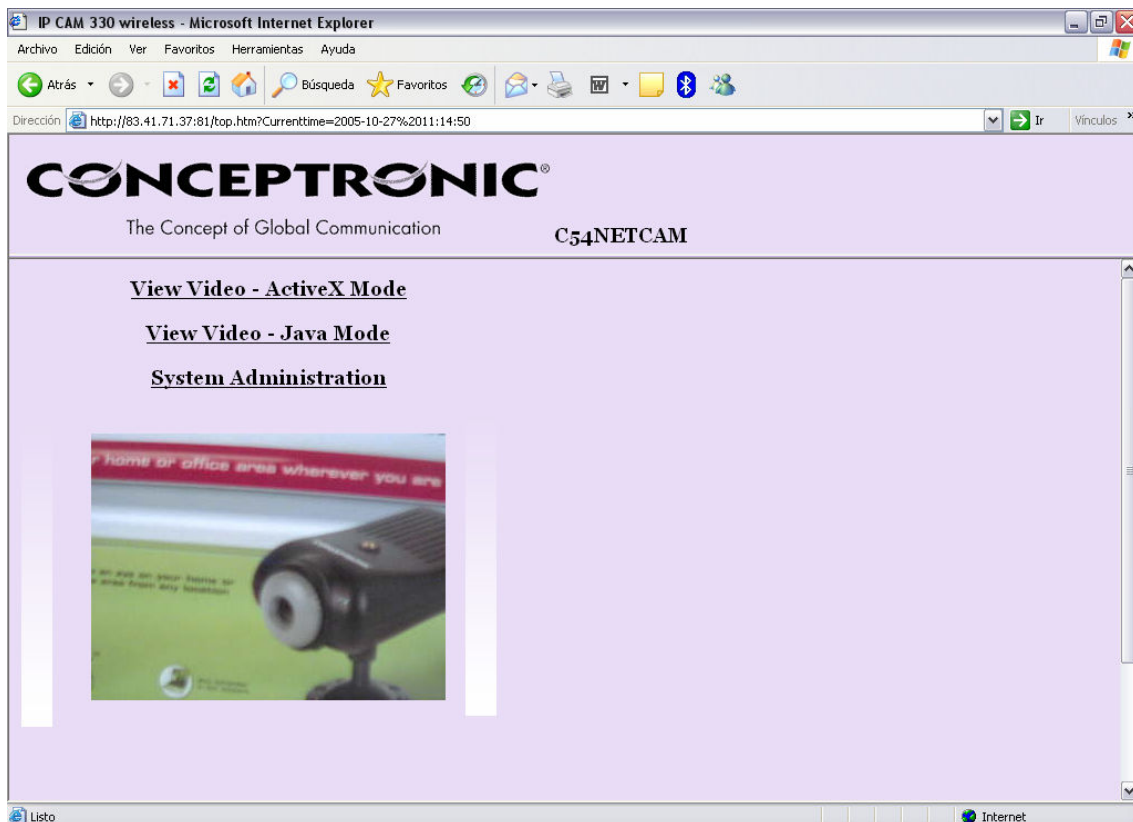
IP CAM 330 wireless - Microsoft Internet Explorer

Archivo Edición Ver Favoritos Herramientas Ayuda

Atrás Búsqueda Favoritos

Dirección http://83.41.71.37:81/top.htm?Currenttime=2005-10-27%2011:14:50 Ir Vínculos

CONCEPTRONIC®

The Concept of Global Communication

C54NETCAM

View Video - ActiveX Mode

View Video - Java Mode

System Administration

home or office area wherever you are

Listo

Internet